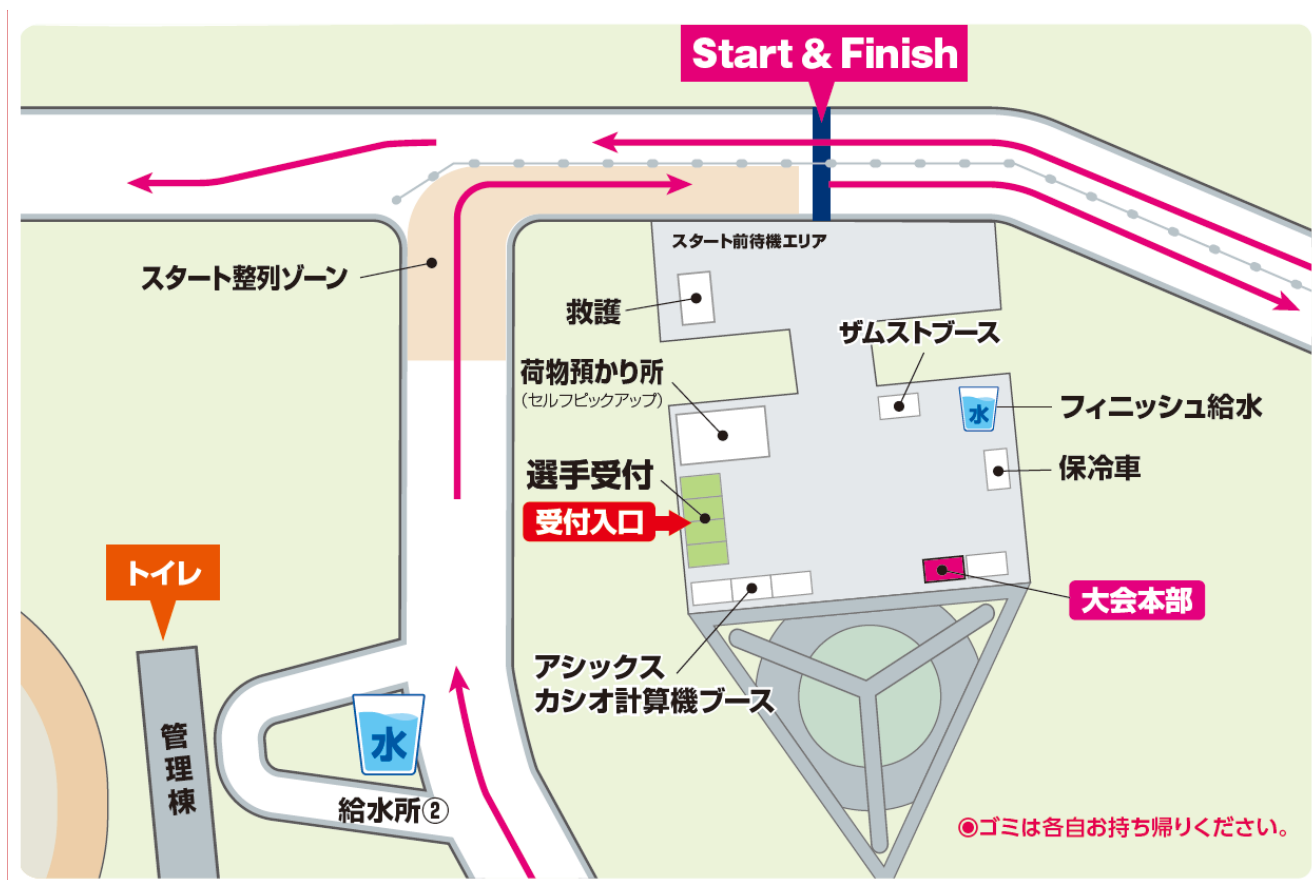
Start & Finish

スタート前待機エリア

スタート整列ゾーン

救護

ザムストブース

荷物預かり所
（セルフピックアップ）

水

フィニッシュ給水

保冷車

選手受付

受付入口

大会本部

トイレ

アシックス
カシオ計算機ブース

管理棟

水

給水所②

◉ゴミは各自お持ち帰りください。